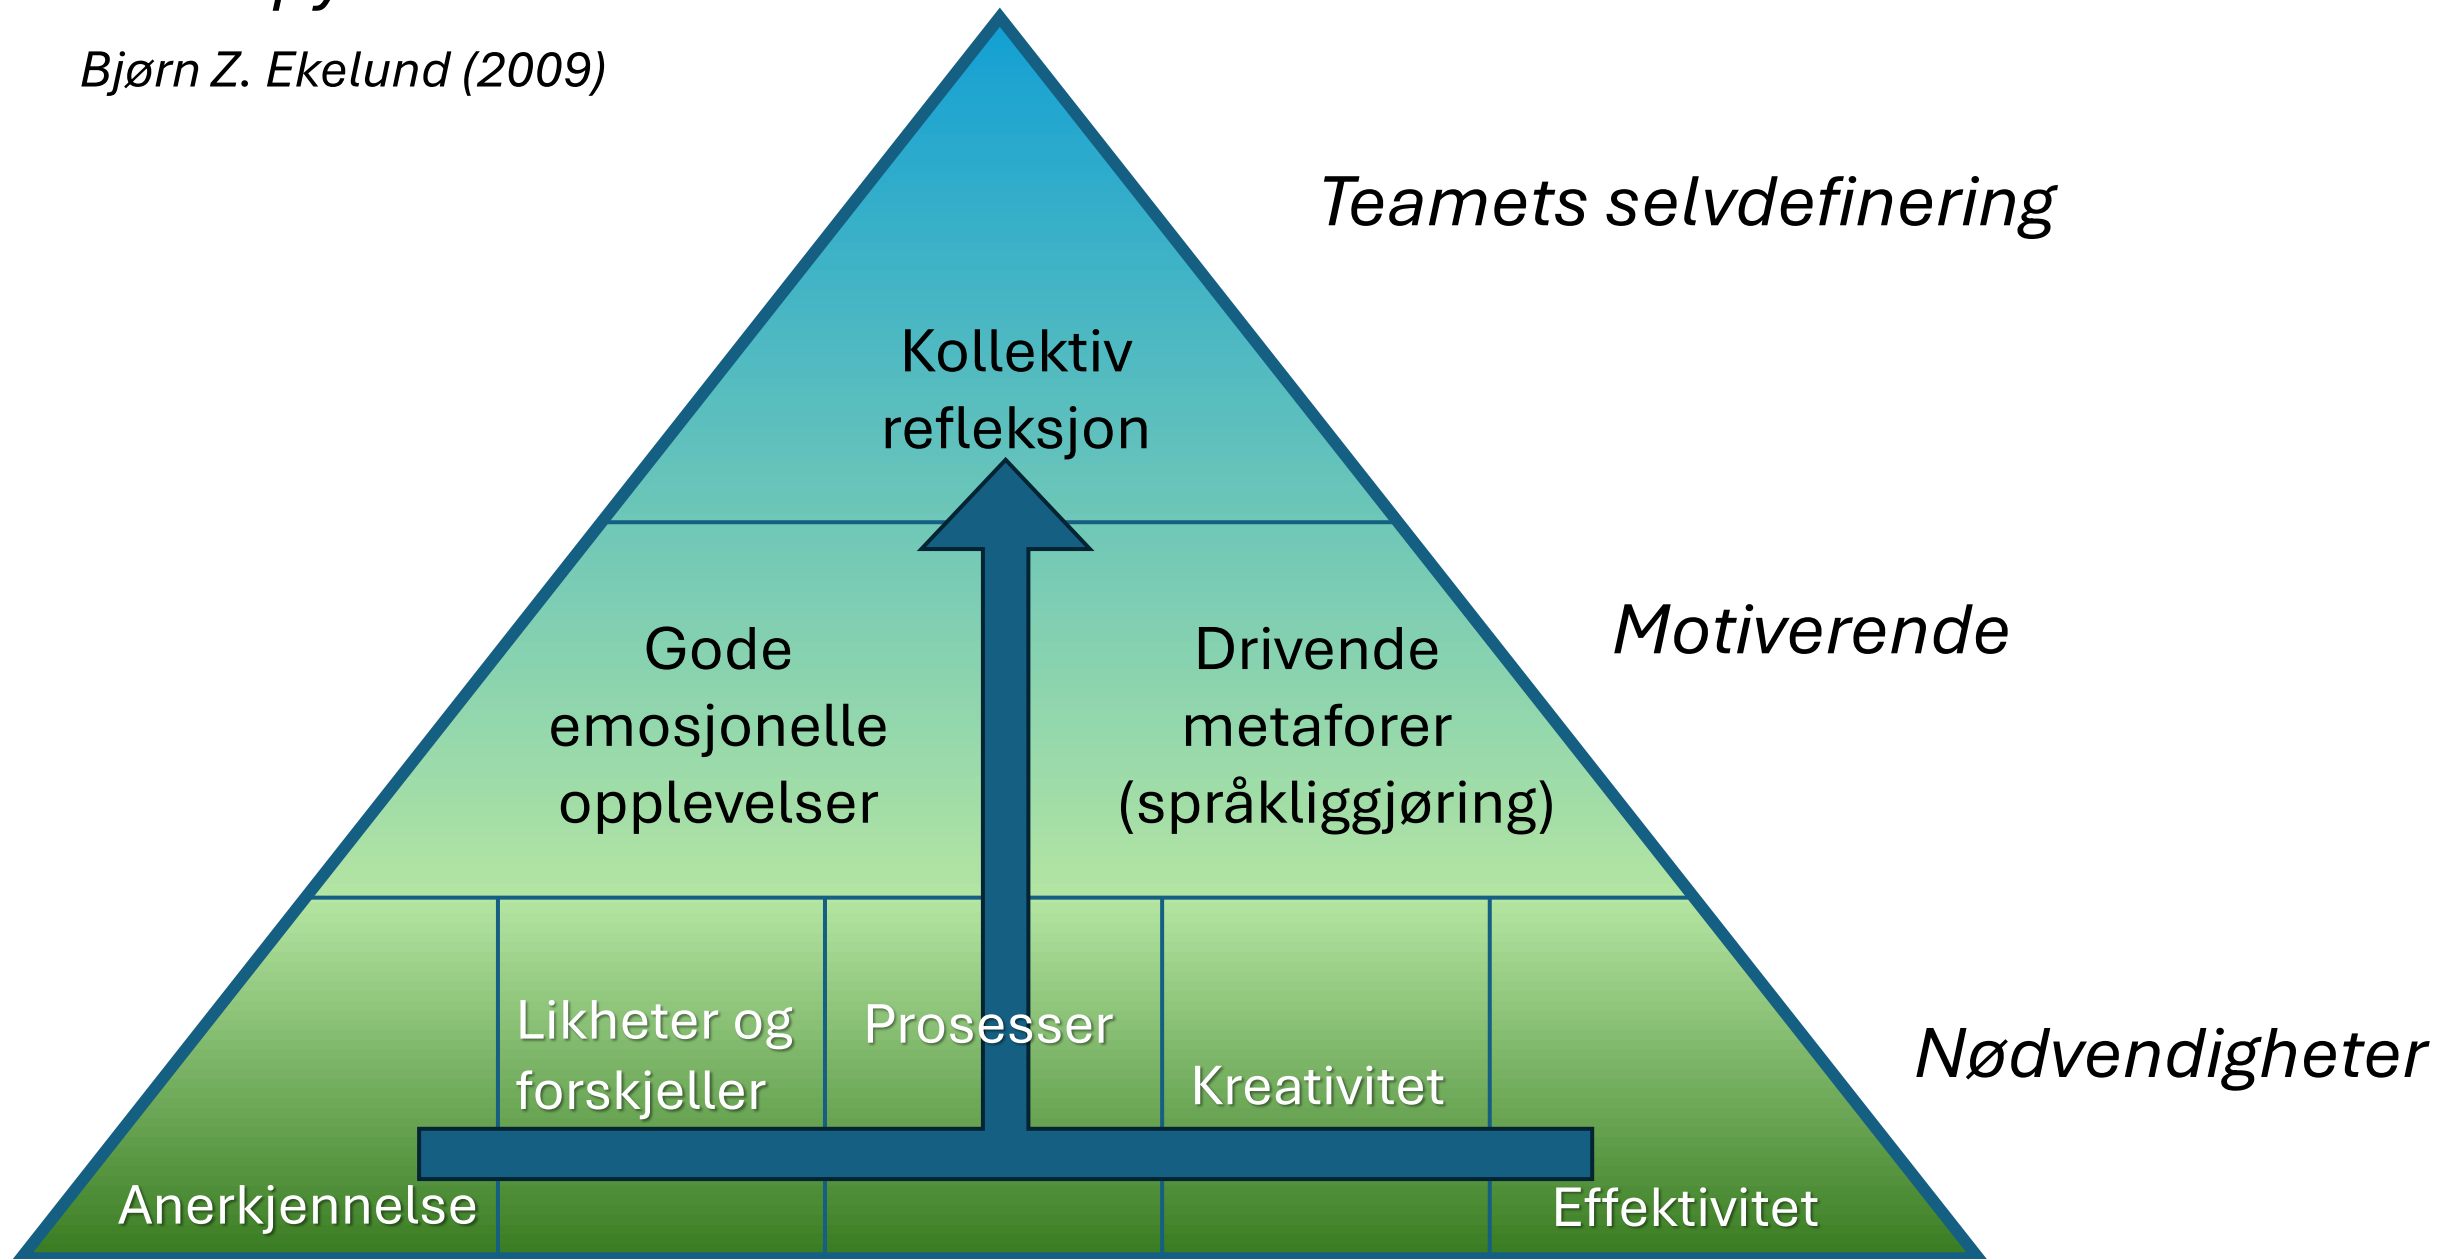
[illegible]

Bjørn Z. Ekelund (2009)

Teamets selvdefinering

Kollektiv refleksjon

Motiverende

Gode emosjonelle opplevelser

Drivende metaforer (språkliggjøring)

Nødvendigheter

Likheter og forskjeller

Prosesser

Kreativitet

Anerkjennelse

Effektivitet